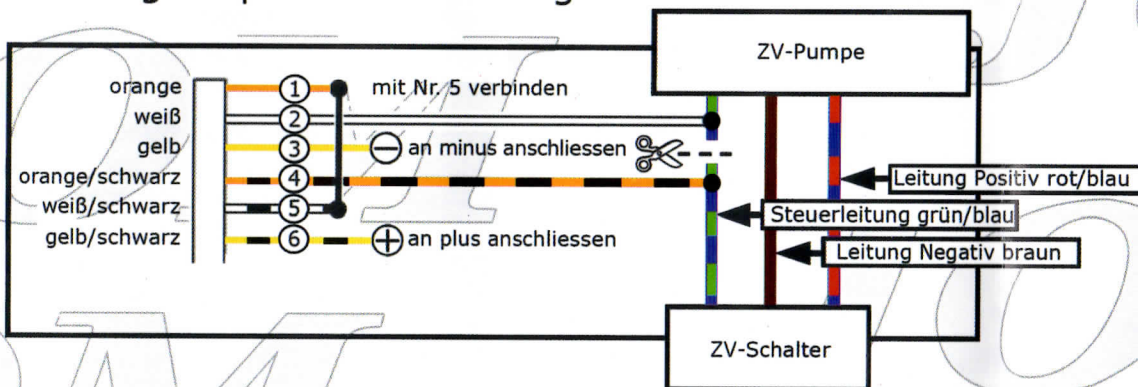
ZV-Pumpe

orange
weiß
gelb
orange/schwarz
weiß/schwarz
gelb/schwarz

1
2
3
4
5
6

mit Nr. 5 verbinden

$\ominus$ an minus anschliessen

$\oplus$ an plus anschliessen

Leitung Positiv rot/blau

Steuerleitung grün/blau

Leitung Negativ braun

ZV-Schalter